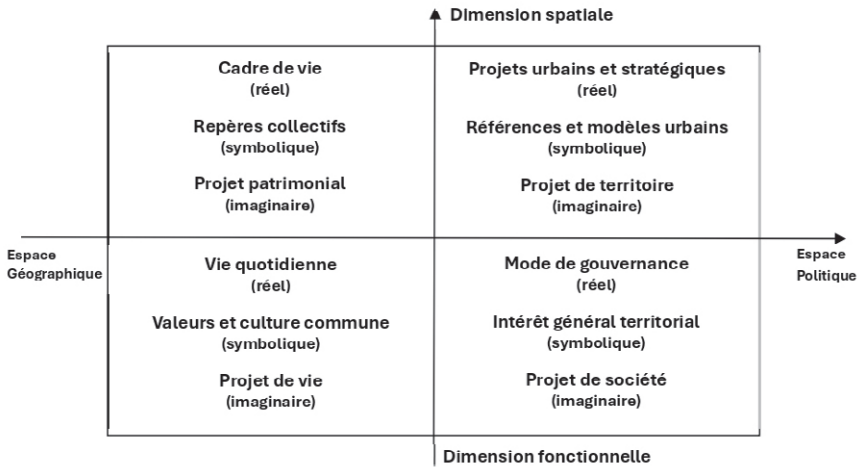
Dimension spatiale

Cadre de vie
(réel)

Repères collectifs
(symbolique)

Projet patrimonial
(imaginaire)

Projets urbains et stratégiques
(réel)

Références et modèles urbains
(symbolique)

Projet de territoire
(imaginaire)

Espace Géographique

Espace Politique

Vie quotidienne
(réel)

Valeurs et culture commune
(symbolique)

Projet de vie
(imaginaire)

Mode de gouvernance
(réel)

Intérêt général territorial
(symbolique)

Projet de société
(imaginaire)

Dimension fonctionnelle